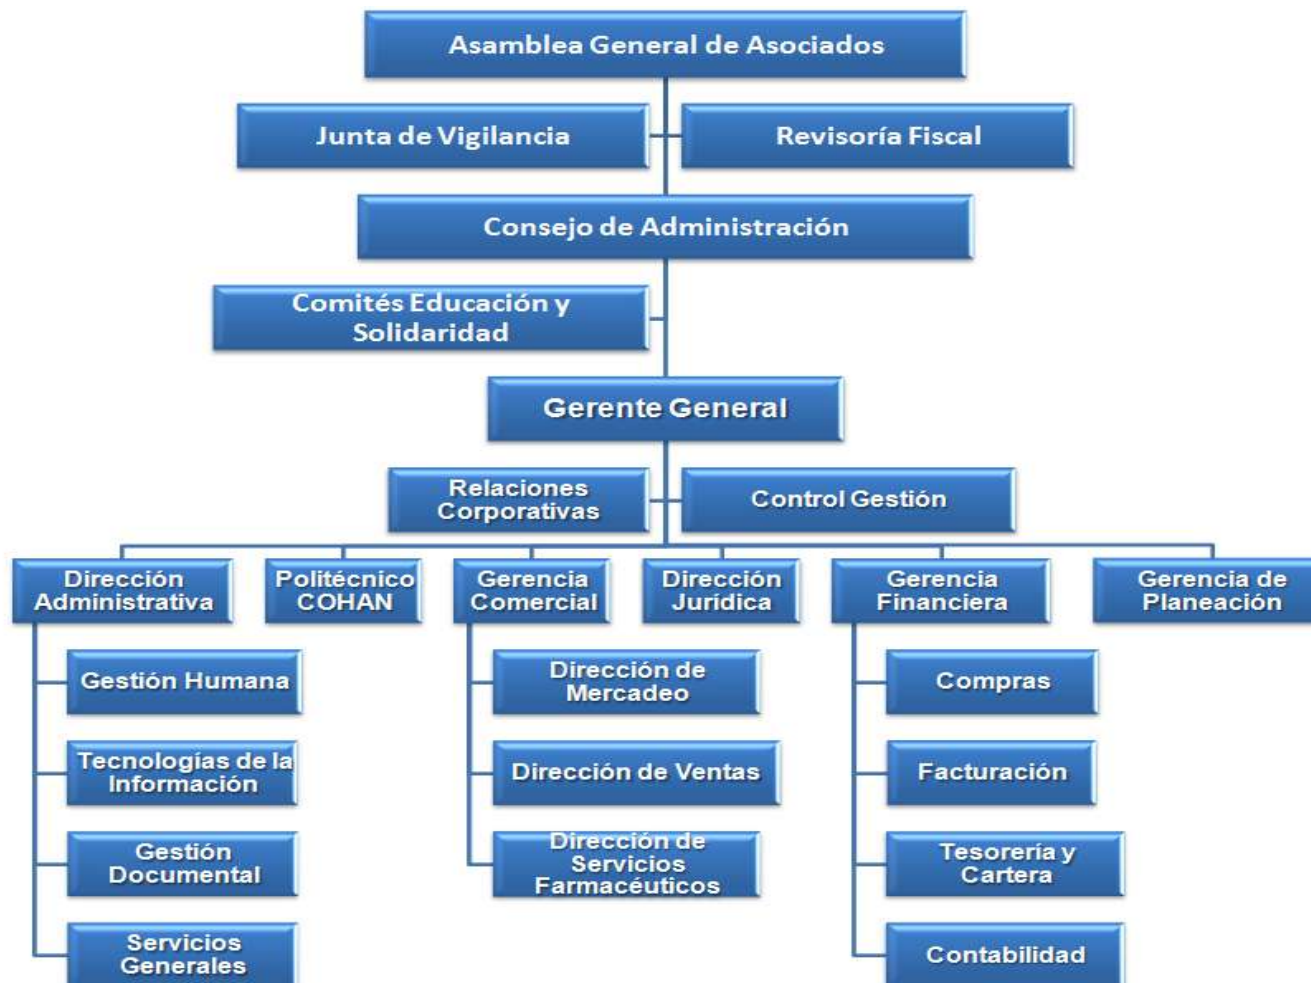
Asamblea General de Asociados

Junta de Vigilancia

Revisoría Fiscal

Consejo de Administración

Comités Educación y Solidaridad

Gerente General

Relaciones Corporativas

Control Gestión

Dirección Administrativa

Politécnico COHAN

Gerencia Comercial

Dirección Jurídica

Gerencia Financiera

Gerencia de Planeación

Gestión Humana

Tecnologías de la Información

Gestión Documental

Servicios Generales

Dirección de Mercadeo

Dirección de Ventas

Dirección de Servicios Farmacéuticos

Compras

Facturación

Tesorería y Cartera

Contabilidad